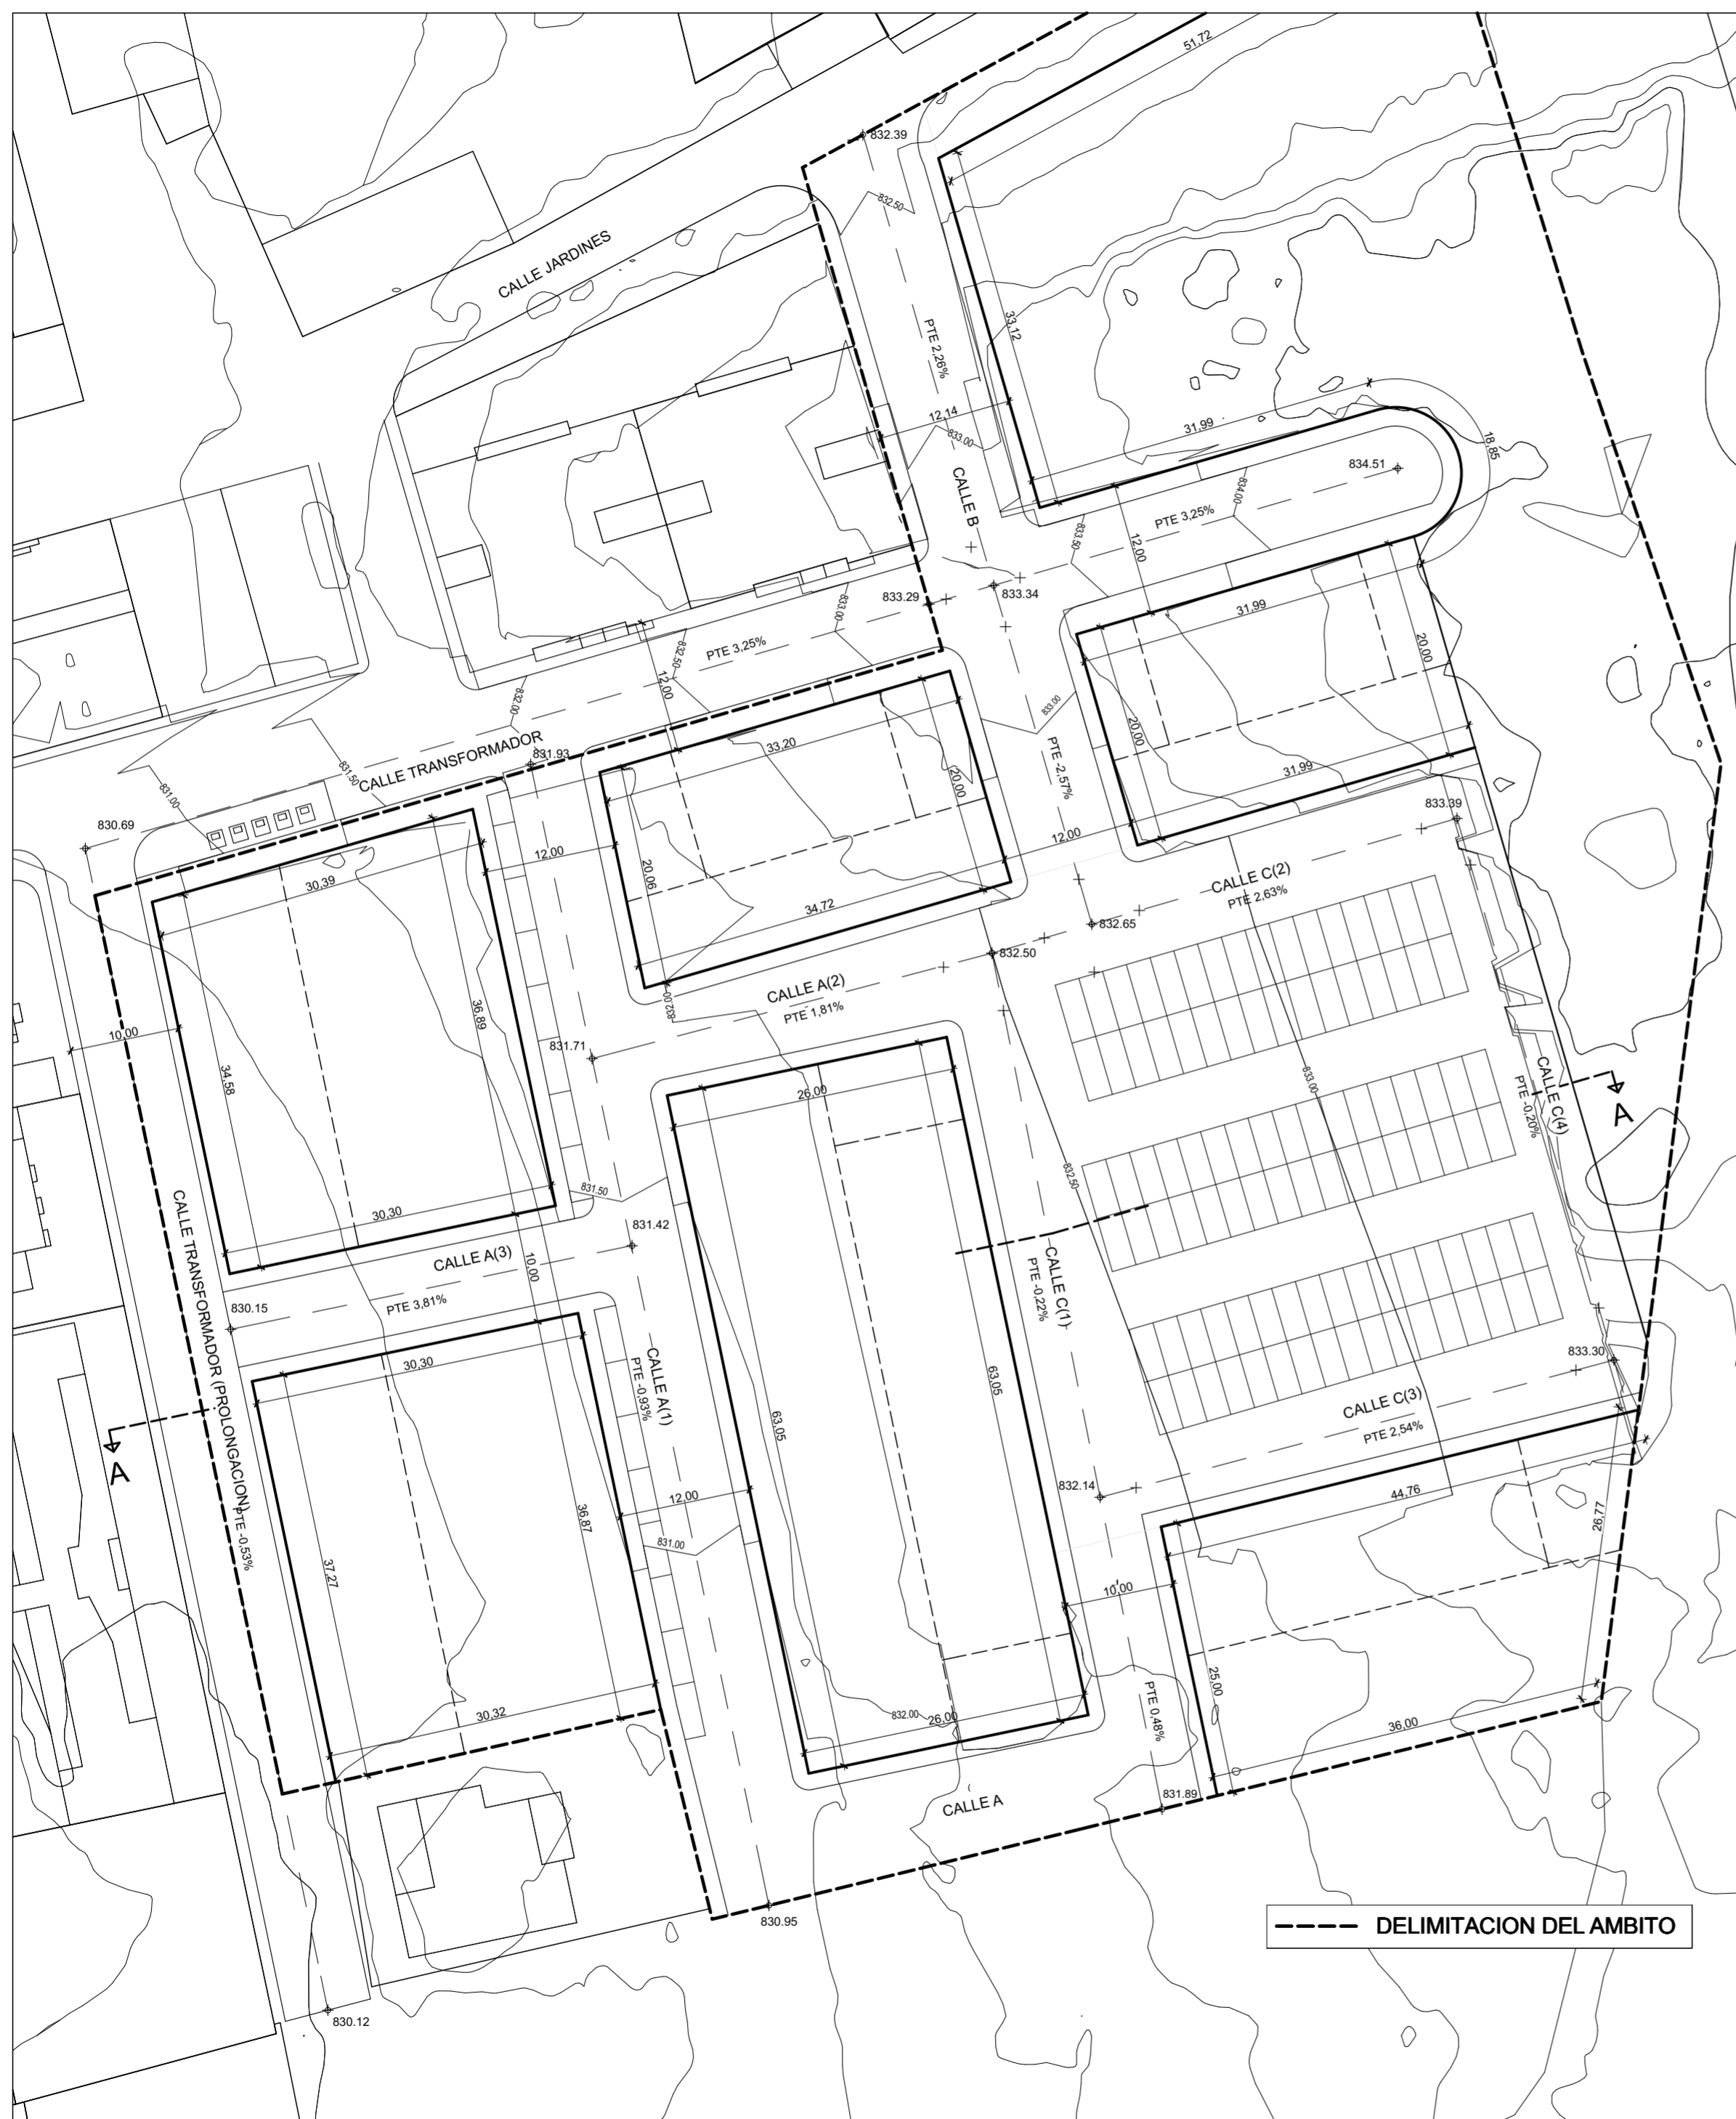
51,72
832.39
832,50
CALLE JARDINES
PTE 2,26%
33,12
12,14
833,00
CALLE B
31,99
18,85
834.51
PTE 3,25%
834,00
833,50
12,00
833.29
833.34
833,00
PTE 3,25%
832,50
12,00
832,00
31,99
20,00
833,00
20,00
PTE -2,57%
31,99
831.93
33,20
20,00
CALLE TRANSFORMADOR
831,50
831,00
830.69
833.39
12,00
12,00
30,39
20,06
34,72
CALLE C(2)
PTE 2,63%
832.65
832.50
CALLE A(2)
PTE 1,81%
832,00
10,00
34,58
36,89
831.71
26,00
CALLE C(4)
PTE -0,20%
A
833,00
832,50
831,50
30,30
831.42
CALLE A(3)
PTE 3,81%
10,00
CALLE C(1)
PTE -0,22%
830.15
30,30
CALLE A(1)
PTE -0,93%
CALLE TRANSFORMADOR (PROLONGACION)
PTE -0,53%
A
63,05
63,05
833.30
CALLE C(3)
PTE 2,54%
12,00
36,87
832.14
44,76
831,00
26,77
37,27
10,00
25,00
30,32
832,00
26,00
PTE 0,48%
36,00
831.89
CALLE A
830.95
DELIMITACION DEL AMBITO
830.12